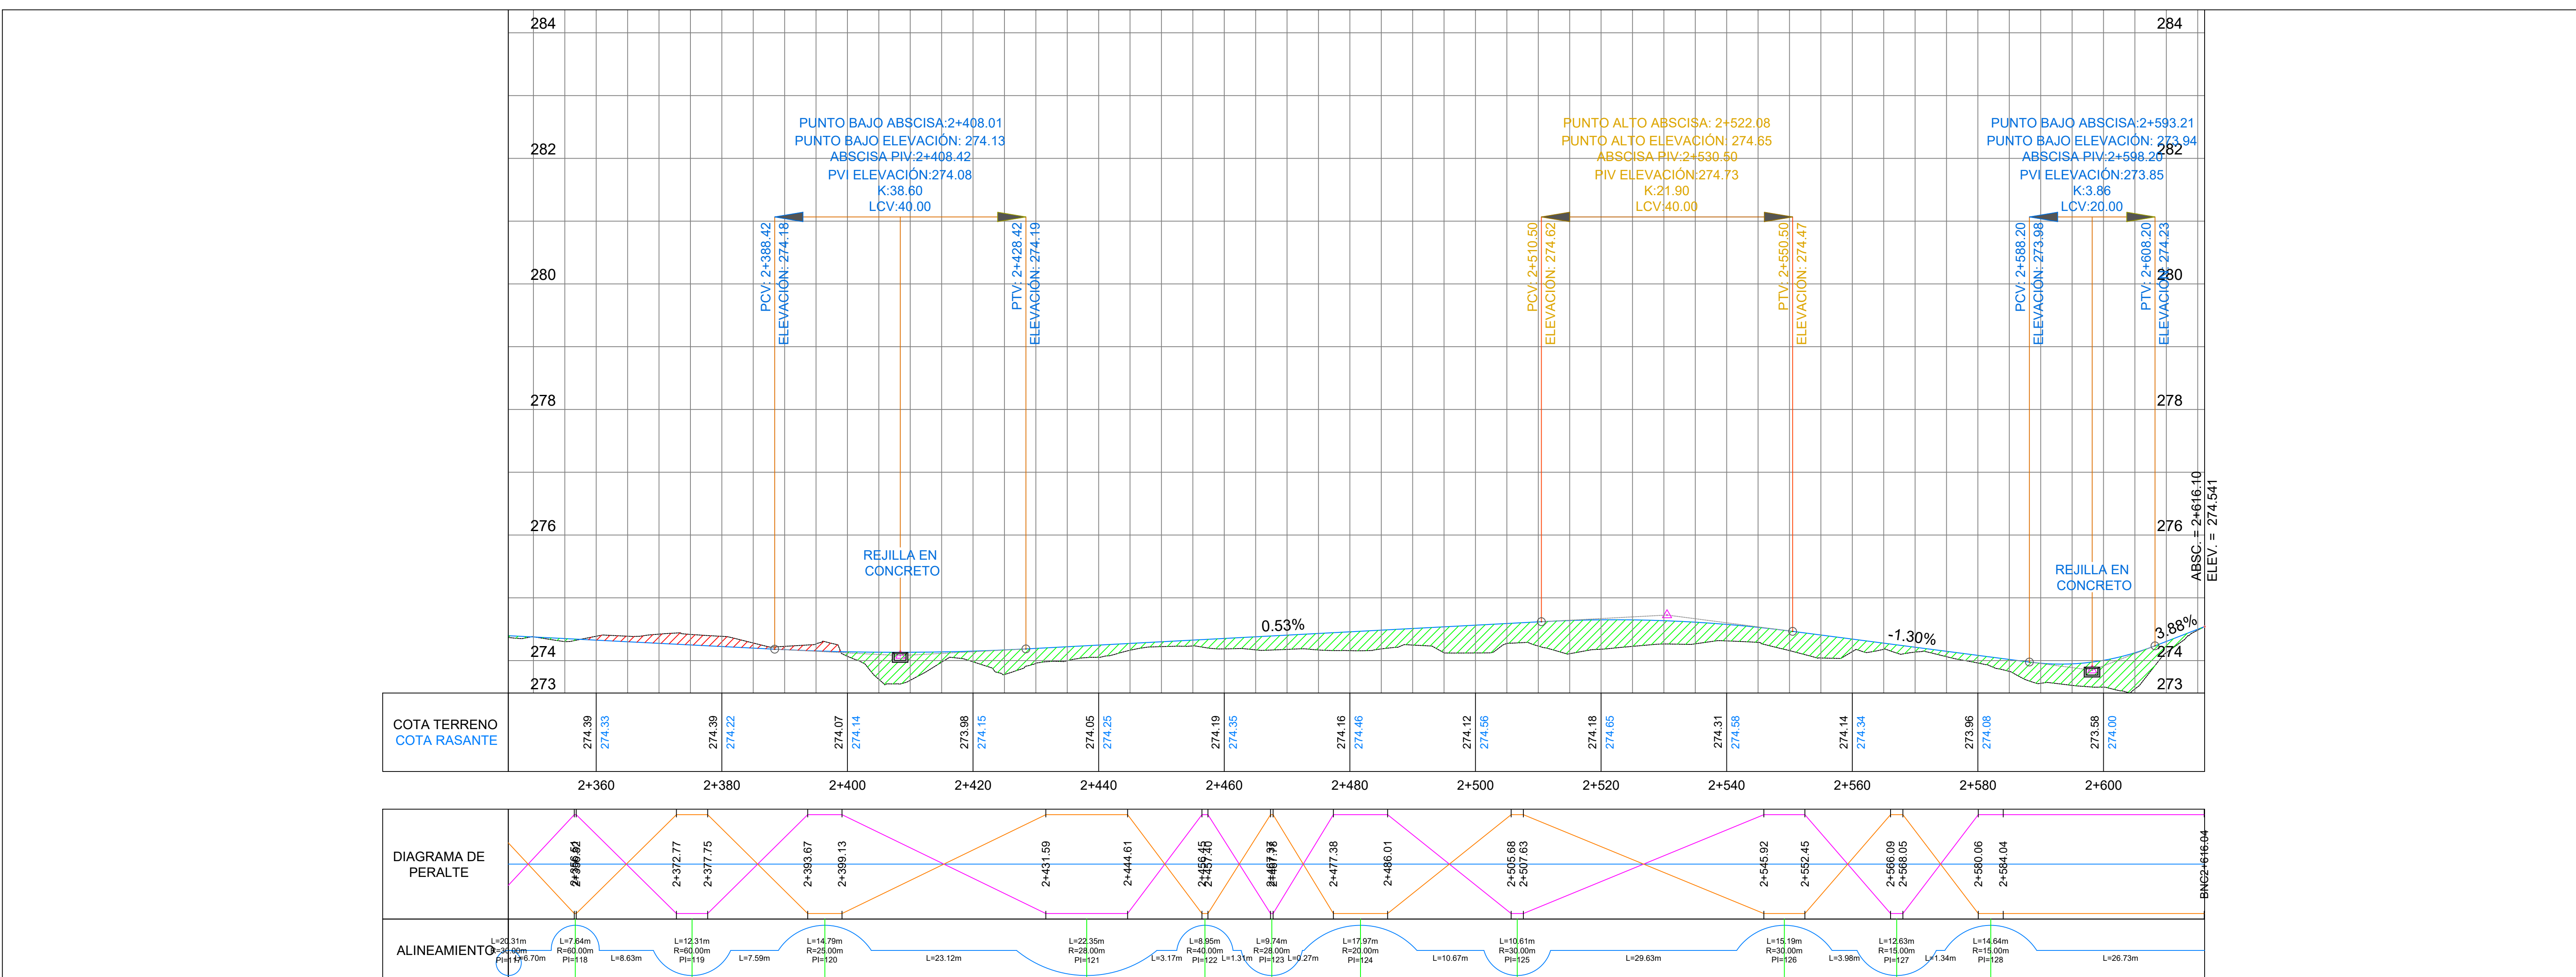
284
282
280
278
276
274
273

284
282
280
278
276
274
273

PUNTO BAJO ABSCISA:2+408.01
PUNTO BAJO ELEVACIÓN: 274.13
ABSCISA PIV:2+408.42
PVI ELEVACIÓN:274.08
K:38.60
LCV:40.00

PCV: 2+388.42
ELEVACIÓN: 274.18
PTV: 2+428.42
ELEVACIÓN: 274.19

PUNTO ALTO ABSCISA: 2+522.08
PUNTO ALTO ELEVACIÓN: 274.65
ABSCISA PIV:2+530.50
PIV ELEVACIÓN:274.73
K:21.90
LCV:40.00

PCV: 2+510.50
ELEVACIÓN: 274.62
PTV: 2+550.50
ELEVACIÓN: 274.47

PUNTO BAJO ABSCISA:2+593.21
PUNTO BAJO ELEVACIÓN: 273.94
ABSCISA PIV:2+598.20
PVI ELEVACIÓN:273.85
K:3.86
LCV:20.00

PCV: 2+588.20
ELEVACIÓN: 273.98
PTV: 2+608.20
ELEVACIÓN: 274.23

REJILLA EN CONCRETO
0.53%
-1.30%
REJILLA EN CONCRETO
3.88%
ABSC. = 2+616.10
ELEV. = 274.541

COTA TERRENO
COTA RASANTE

| 274.39 | 274.39 | 274.07 | 273.98 | 274.05 | 274.19 | 274.16 | 274.12 | 274.18 | 274.31 | 274.14 | 273.96 | 273.58 |
|---|---|---|---|---|---|---|---|---|---|---|---|---|
| 274.33 | 274.22 | 274.14 | 274.15 | 274.25 | 274.35 | 274.46 | 274.56 | 274.65 | 274.58 | 274.34 | 274.08 | 274.00 |

2+360 2+380 2+400 2+420 2+440 2+460 2+480 2+500 2+520 2+540 2+560 2+580 2+600

DIAGRAMA DE PERALTE
2+366.52 2+366.61 2+372.77 2+377.75 2+393.67 2+399.13 2+431.59 2+444.61 2+456.45 2+457.40 2+467.38 2+467.76 2+477.38 2+486.01 2+505.68 2+507.63 2+545.92 2+552.45 2+566.09 2+568.05 2+580.06 2+584.04 BNC2+616.04

ALINEAMIENTO
L=20.31m R=30.00m PI=117
L=6.70m
L=7.84m R=60.00m PI=118
L=8.63m
L=12.31m R=60.00m PI=119
L=7.59m
L=14.79m R=25.00m PI=120
L=23.12m
L=22.35m R=28.00m PI=121
L=3.17m
L=8.95m R=40.00m PI=122
L=1.31m
L=9.74m R=28.00m PI=123
L=0.27m
L=17.97m R=20.00m PI=124
L=10.67m
L=10.61m R=30.00m PI=125
L=29.63m
L=15.19m R=30.00m PI=126
L=3.98m
L=12.63m R=15.00m PI=127
L=1.34m
L=14.64m R=15.00m PI=128
L=26.73m